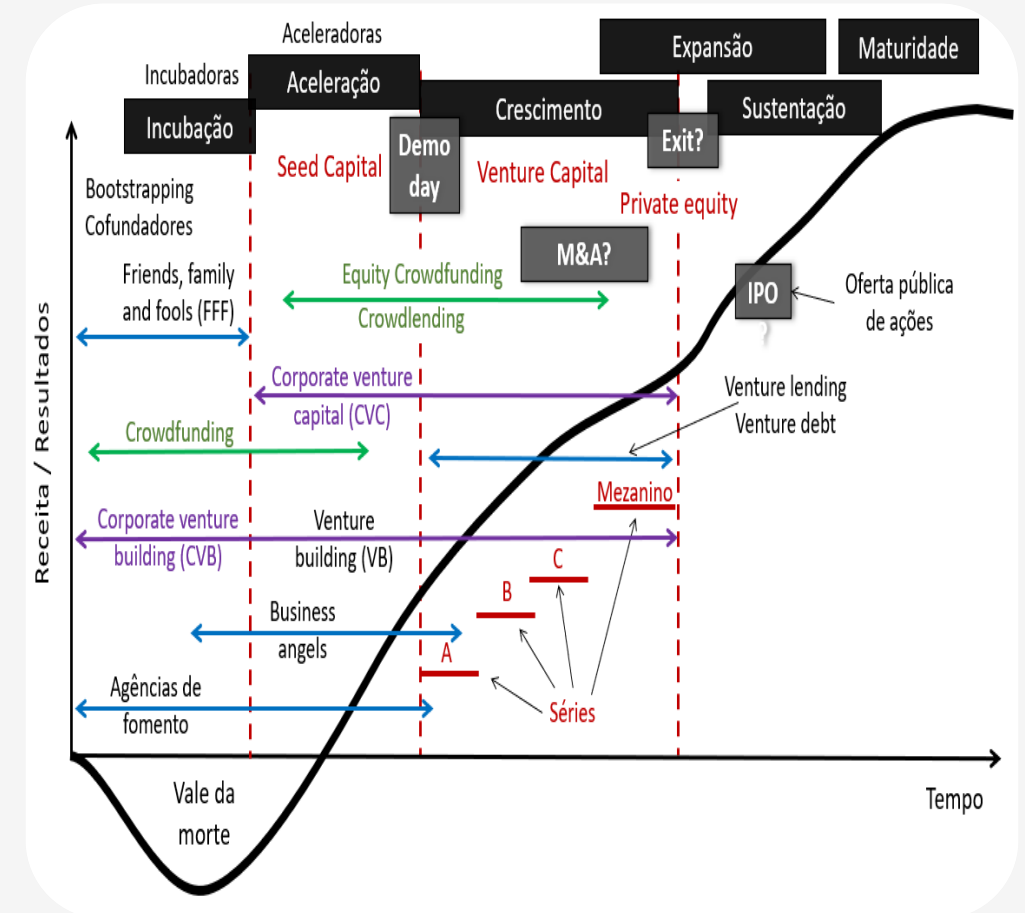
Aceleradoras
Expansão
Maturidade
Incubadoras
Aceleração
Crescimento
Sustentação
Incubação
Demo day
Exit?
Seed Capital
Venture Capital
Private equity
Bootstrapping
Cofundadores
M&A?
Friends, family and fools (FFF)
Equity Crowdfunding
Crowdlending
IPO
Oferta pública de ações
Corporate venture capital (CVC)
Venture lending
Venture debt
Crowdfunding
Mezanino
Corporate venture building (CVB)
Venture building (VB)
C
B
Business angels
A
Agências de fomento
Séries
Receita / Resultados
Vale da morte
Tempo